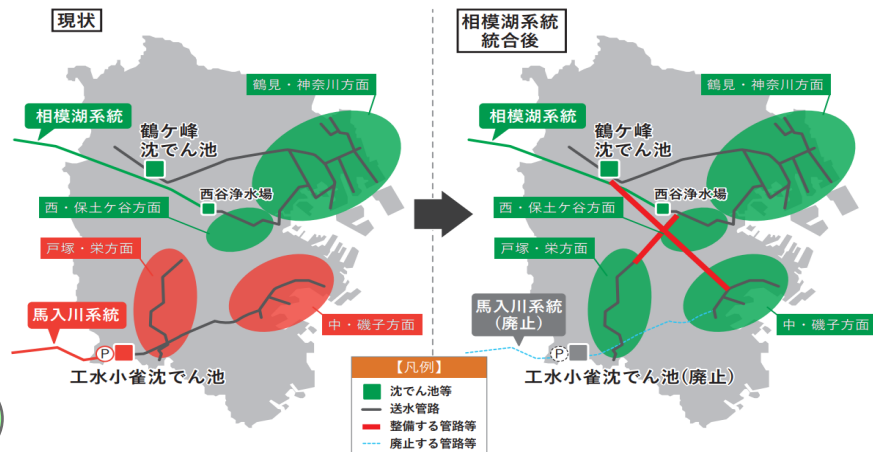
現状

鶴見・神奈川方面

相模湖系統

鶴ケ峰
沈でん池

西谷浄水場

西・保土ケ谷方面

戸塚・栄方面

中・磯子方面

馬入川系統

P

工水小雀沈でん池

相模湖系統
統合後

鶴見・神奈川方面

相模湖系統

鶴ケ峰
沈でん池

西谷浄水場

西・保土ケ谷方面

戸塚・栄方面

中・磯子方面

馬入川系統
(廃止)

P

工水小雀沈でん池(廃止)

【凡例】
沈でん池等
送水管路
整備する管路等
廃止する管路等